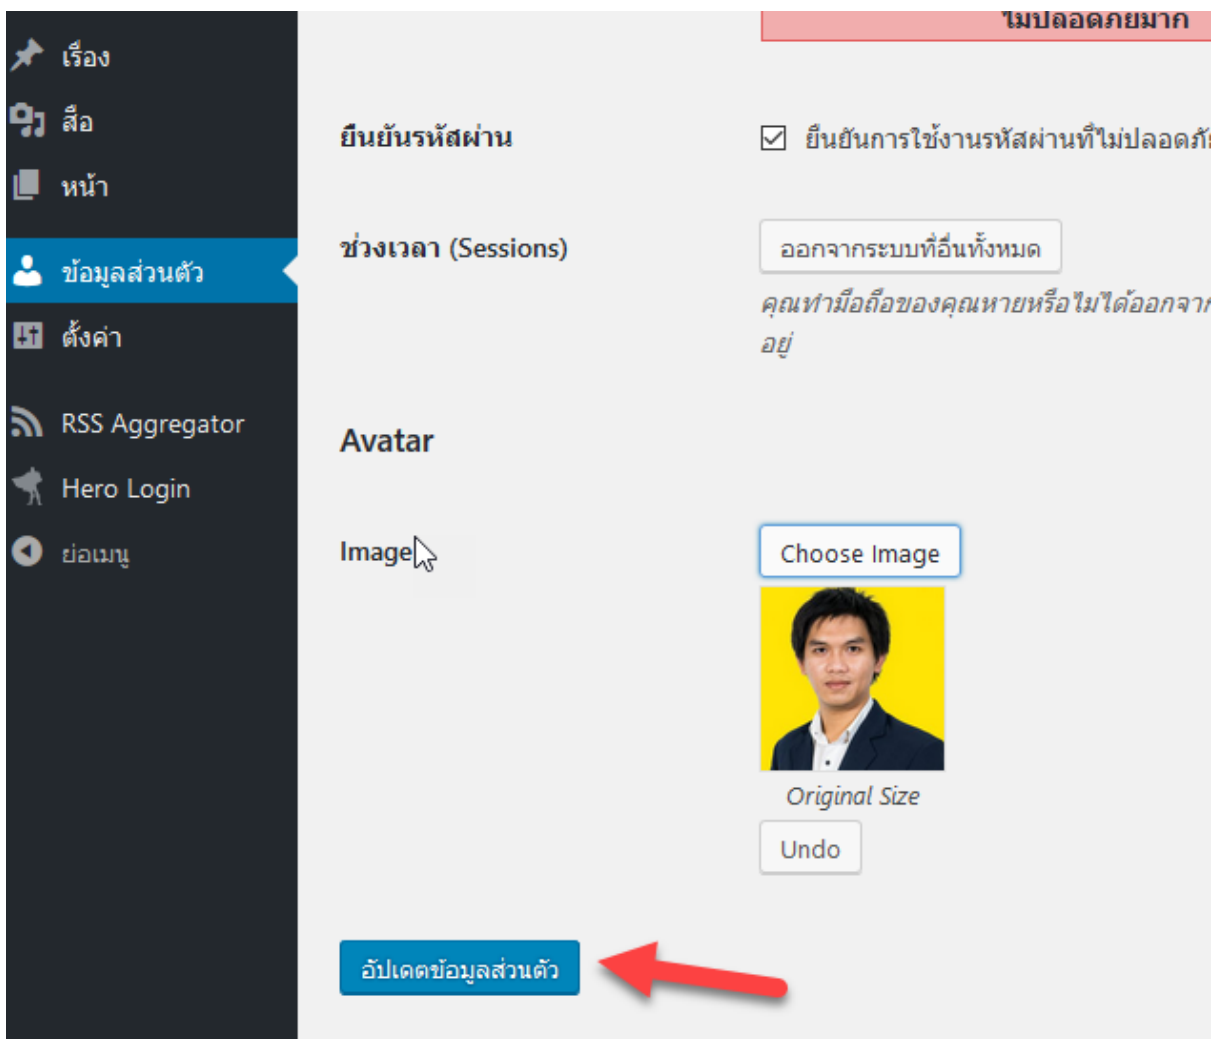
เรื่อง

สื่อ

หน้า

ข้อมูลส่วนตัว

ตั้งค่า

RSS Aggregator

Hero Login

ย่อเมนู

ไม่ปลอดภัยมาก

ยืนยันรหัสผ่าน

ยืนยันการใช้งานรหัสผ่านที่ไม่ปลอดภั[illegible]

ช่วงเวลา (Sessions)

ออกจากระบบที่อื่นทั้งหมด

คุณทำมือถือของคุณหายหรือไม่ได้ออกจา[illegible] อยู่

Avatar

Image

Choose Image

Original Size

Undo

อัปเดตข้อมูลส่วนตัว